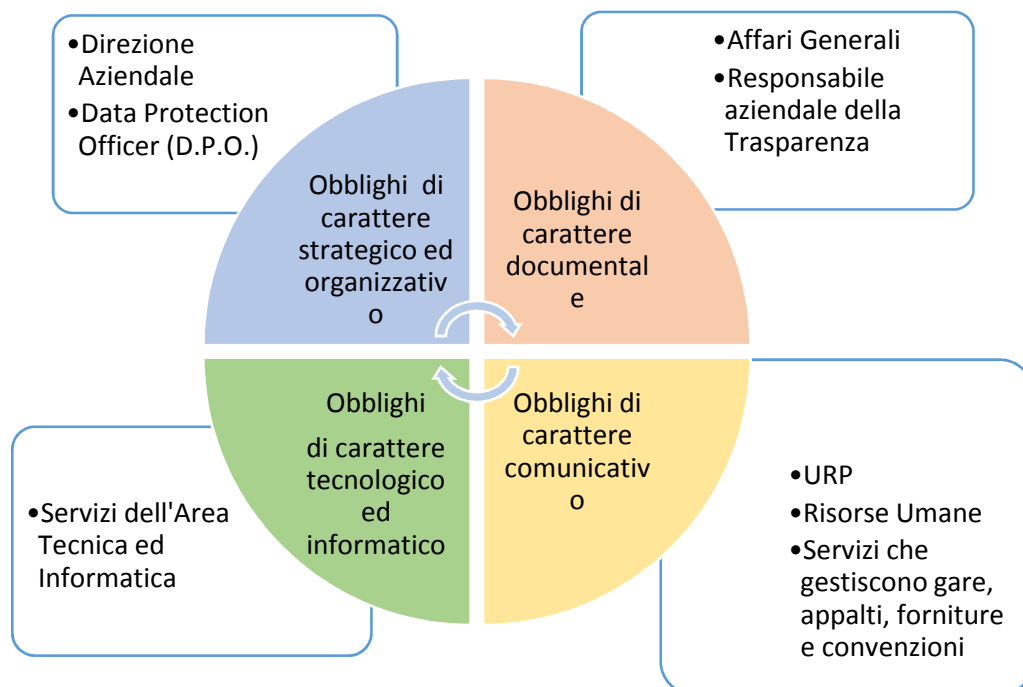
•Direzione Aziendale
•Data Protection Officer (D.P.O.)

•Affari Generali
•Responsabile aziendale della Trasparenza

Obblighi di carattere strategico ed organizzativ o

Obblighi di carattere documental e

Obblighi di carattere tecnologico ed informatico

Obblighi di carattere comunicativ o

•Servizi dell'Area Tecnica ed Informatica

•URP
•Risorse Umane
•Servizi che gestiscono gare, appalti, forniture e convenzioni